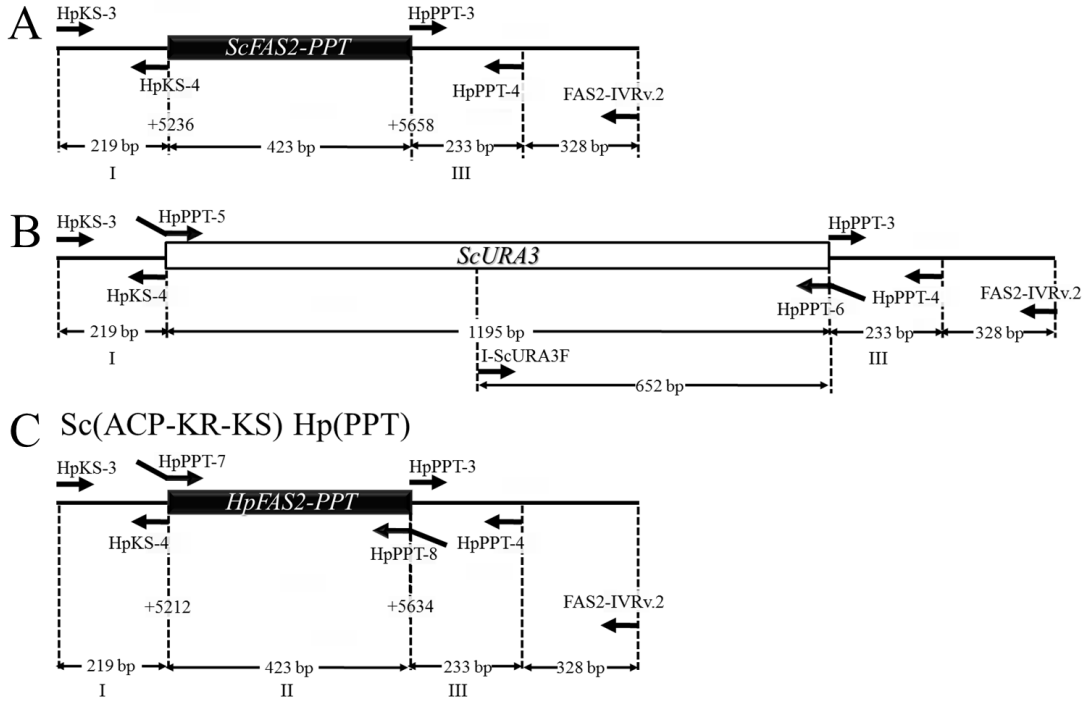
A

HpKS-3

ScFAS2-PPT

HpPPT-3

HpKS-4

HpPPT-4

FAS2-IVRv.2

+5236

+5658

219 bp

423 bp

233 bp

328 bp

I

III

B

HpKS-3

HpPPT-5

HpPPT-3

ScURA3

HpKS-4

HpPPT-6

HpPPT-4

FAS2-IVRv.2

219 bp

1195 bp

233 bp

328 bp

I

I-ScURA3F

III

652 bp

C Sc(ACP-KR-KS) Hp(PPT)

HpKS-3

HpPPT-7

HpPPT-3

HpFAS2-PPT

HpKS-4

HpPPT-8

HpPPT-4

+5212

+5634

FAS2-IVRv.2

219 bp

423 bp

233 bp

328 bp

I

II

III